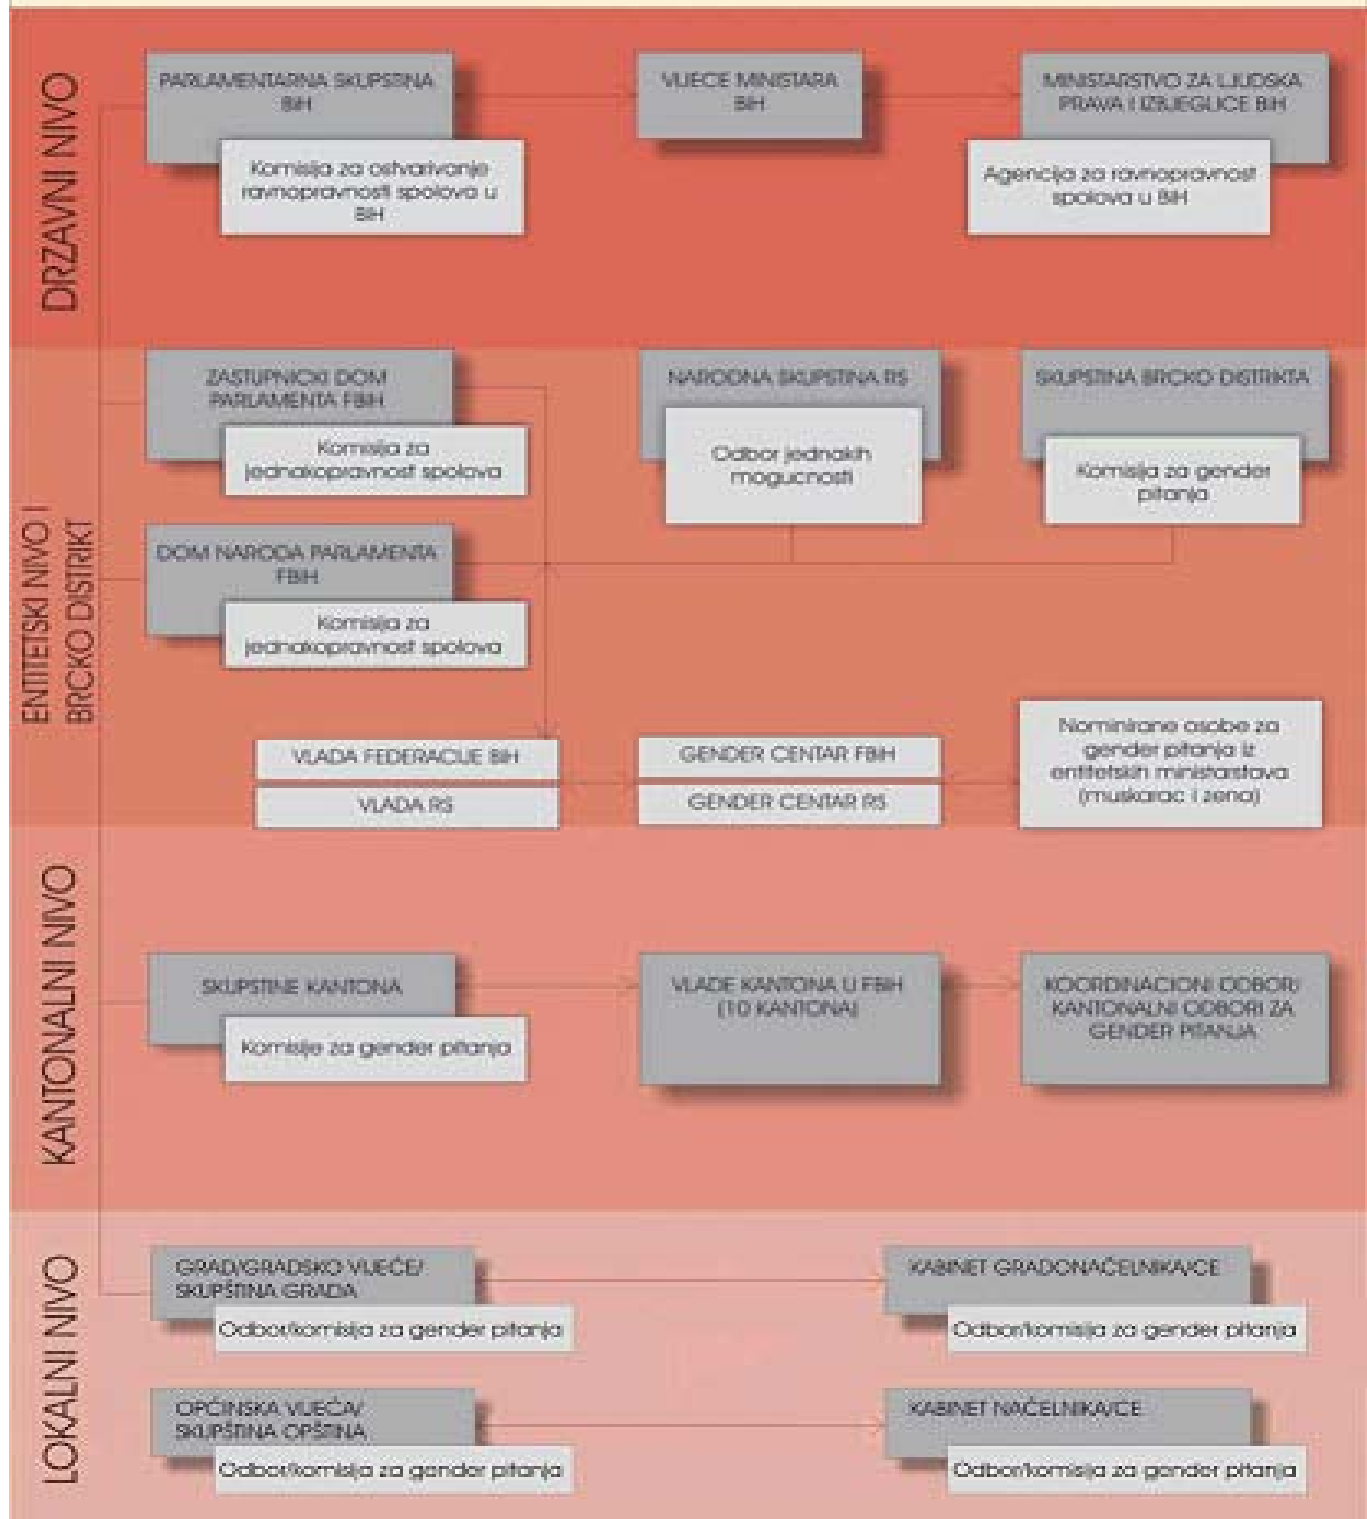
DRZAVNI NIVO

PARLAMENTARNA SKUPSTINA BIH

Komisija za ostvarivanje ravnopravnosti spolova u BIH

VIJECE MINISTARA BIH

MINISTARSTVO ZA LJUDSKA PRAVA I IZBJEGLICE BIH

Agencija za ravnopravnost spolova u BIH

ENTITETSKI NIVO I BRCKO DISTRIKT

ZASTUPNICKI DOM PARLAMENTA FBIH

Komisija za jednakopravnost spolova

NARODNA SKUPSTINA RS

Odbor jednakih mogucnosti

SKUPSTINA BRCKO DISTRIKTA

Komisija za gender pitanja

DOM NARODA PARLAMENTA FBIH

Komisija za jednakopravnost spolova

VLADA FEDERACIJE BIH

VLADA RS

GENDER CENTAR FBIH

GENDER CENTAR RS

Nominirane osobe za gender pitanja iz entitetskih ministarstava (muskarac i zena)

KANTONALNI NIVO

SKUPSTINE KANTONA

Komisije za gender pitanja

VLADE KANTONA U FBIH (10 KANTONA)

KOORDINACIONI ODBOR; KANTONALNI ODBORI ZA GENDER PITANJA

LOKALNI NIVO

GRAD/GRADSKO VIJEĆE/ SKUPŠTINA GRADA

Odbor/komisija za gender pitanja

KABINET GRADONAČELNIKA/CE

Odbor/komisija za gender pitanja

OPĆINSKA VIJEĆA/ SKUPŠTINA OPŠTINA

Odbor/komisija za gender pitanja

KABINET NAČELNIKA/CE

Odbor/komisija za gender pitanja